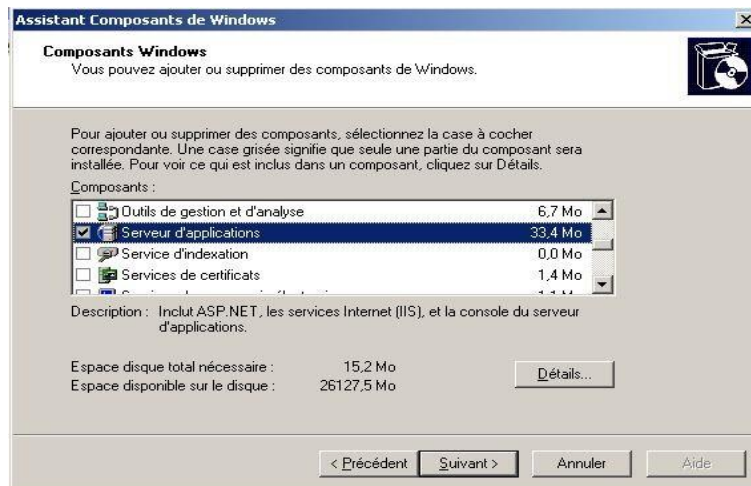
Assistant Composants de Windows

Composants Windows
Vous pouvez ajouter ou supprimer des composants de Windows.

Pour ajouter ou supprimer des composants, sélectionnez la case à cocher correspondante. Une case grisée signifie que seule une partie du composant sera installée. Pour voir ce qui est inclus dans un composant, cliquez sur Détails.

Composants :

| | | |
|---|---|---|
| ☐ | Outils de gestion et d'analyse | 6,7 Mo |
| ☑ | Serveur d'applications | 33,4 Mo |
| ☐ | Service d'indexation | 0,0 Mo |
| ☐ | Services de certificats | 1,4 Mo |
| ☐ | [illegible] | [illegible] |

Description : Inclut ASP.NET, les services Internet (IIS), et la console du serveur d'applications.

Espace disque total nécessaire : 15,2 Mo
Espace disponible sur le disque : 26127,5 Mo

Détails...

< Précédent  Suivant >  Annuler  Aide